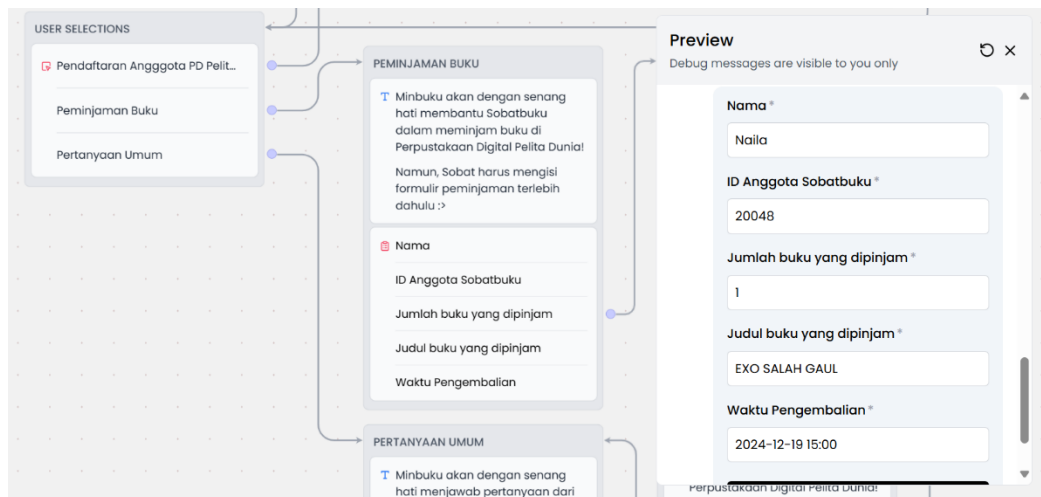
USER SELECTIONS

Pendaftaran Angggota PD Pelit...

Peminjaman Buku

Pertanyaan Umum

PEMINJAMAN BUKU

Minbuku akan dengan senang hati membantu Sobatbuku dalam meminjam buku di Perpustakaan Digital Pelita Dunia!

Namun, Sobat harus mengisi formulir peminjaman terlebih dahulu :>

Nama

ID Anggota Sobatbuku

Jumlah buku yang dipinjam

Judul buku yang dipinjam

Waktu Pengembalian

PERTANYAAN UMUM

Minbuku akan dengan senang hati menjawab pertanyaan dari

Preview

Debug messages are visible to you only

Nama *

Naila

ID Anggota Sobatbuku *

20048

Jumlah buku yang dipinjam *

1

Judul buku yang dipinjam *

EXO SALAH GAUL

Waktu Pengembalian *

2024-12-19 15:00

Perpustakaan Digital Pelita Dunia!